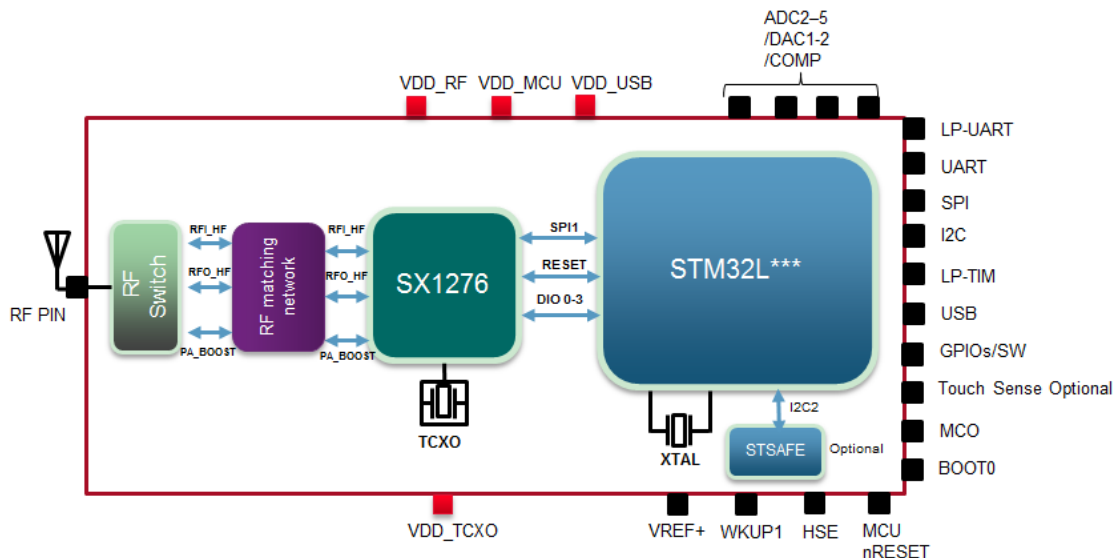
ADC2–5
/DAC1-2
/COMP

VDD_RF VDD_MCU VDD_USB

LP-UART
UART
SPI
I2C
LP-TIM
USB
GPIOs/SW
Touch Sense Optional
MCO
BOOT0

RF PIN

RF Switch

RFI_HF
RFO_HF
PA_BOOST

RF matching network

RFI_HF
RFO_HF
PA_BOOST

SX1276

SPI1
RESET
DIO 0-3

STM32L***

TCXO

XTAL

I2C2

STSAFE

Optional

VDD_TCXO

VREF+ WKUP1 HSE MCU nRESET